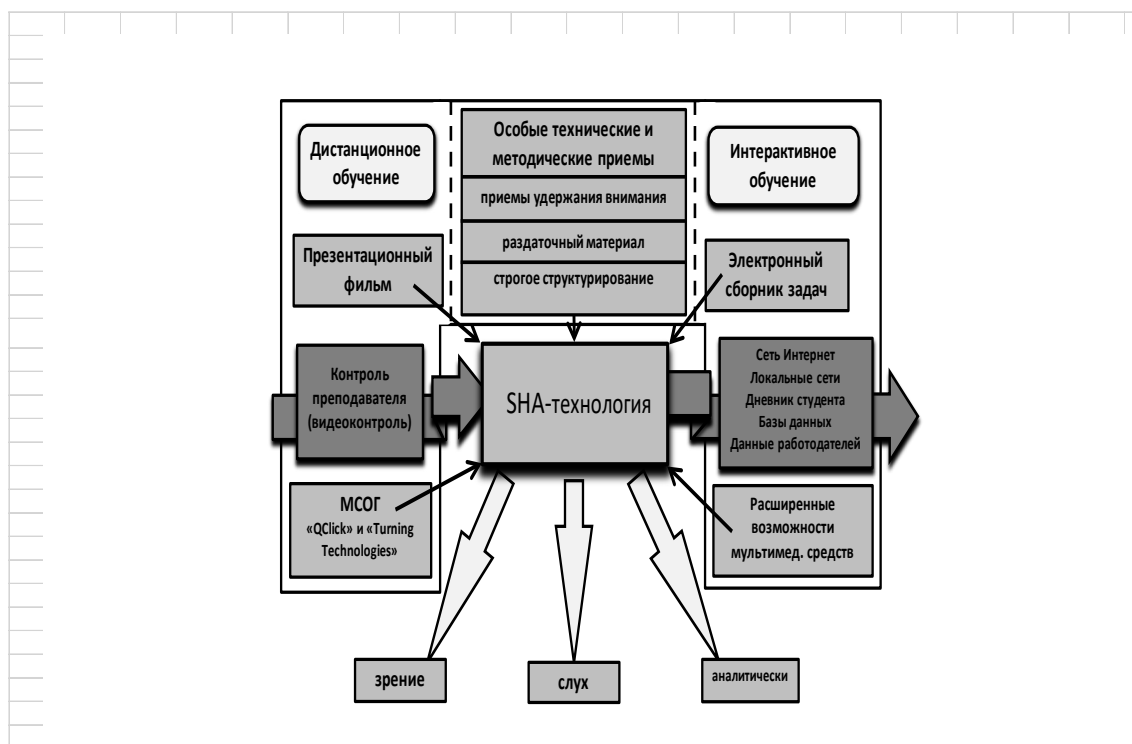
Дистанционное обучение

Особые технические и методические приемы

приемы удержания внимания

раздаточный материал

строгое структурирование

Интерактивное обучение

Презентационный фильм

Электронный сборник задач

Контроль преподавателя (видеоконтроль)

SHA-технология

Сеть Интернет
Локальные сети
Дневник студента
Базы данных
Данные работодателей

МСОГ
«QClick» и «Turning Technologies»

Расширенные возможности мультимед. средств

зрение

слух

аналитически